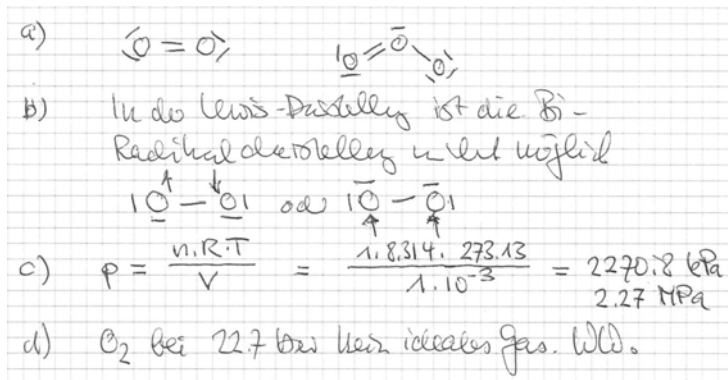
a) $\langle O = O \rangle$ $|\underline{O} = \overline{O} - \overline{O}|$

b) In der Lewis-Darstellung ist die Bi-Radikaldarstellung nicht möglich

$|\underline{O} - \overline{O}|$ oder $|\overline{O} - \overline{O}|$

c) $p = \frac{n \cdot R \cdot T}{V} = \frac{1 \cdot 8.314 \cdot 273.13}{1 \cdot 10^{-3}} = 2270.8$ kPa
2.27 MPa

d) $O_2$ bei 22.7 bar kein ideales Gas. WW.